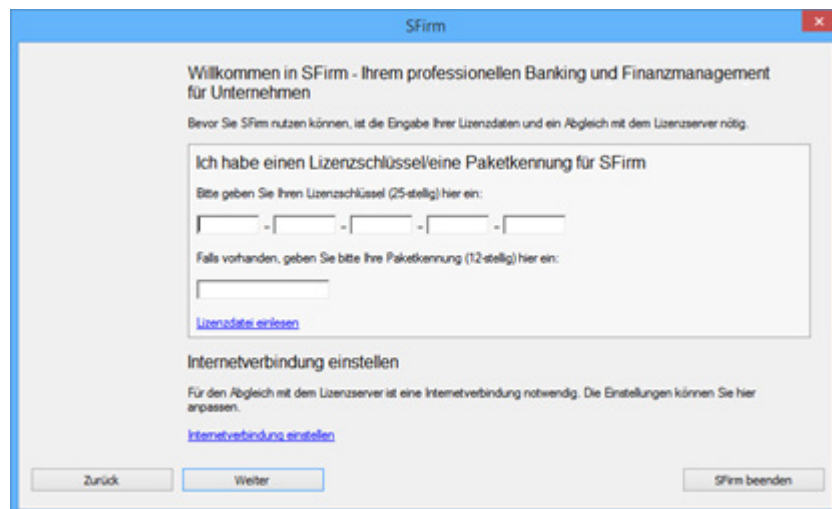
SFirm

Willkommen in SFirm - Ihrem professionellen Banking und Finanzmanagement für Unternehmen

Bevor Sie SFirm nutzen können, ist die Eingabe Ihrer Lizenzdaten und ein Abgleich mit dem Lizenzserver nötig.

Ich habe einen Lizenzschlüssel/eine Paketkennung für SFirm

Bitte geben Sie Ihren Lizenzschlüssel (25-stellig) hier ein:

- - - -

Falls vorhanden, geben Sie bitte Ihre Paketkennung (12-stellig) hier ein:

Lizenzdatei einlesen

Internetverbindung einstellen

Für den Abgleich mit dem Lizenzserver ist eine Internetverbindung notwendig. Die Einstellungen können Sie hier anpassen.

Internetverbindung einstellen

Zurück

Weiter

SFirm beenden